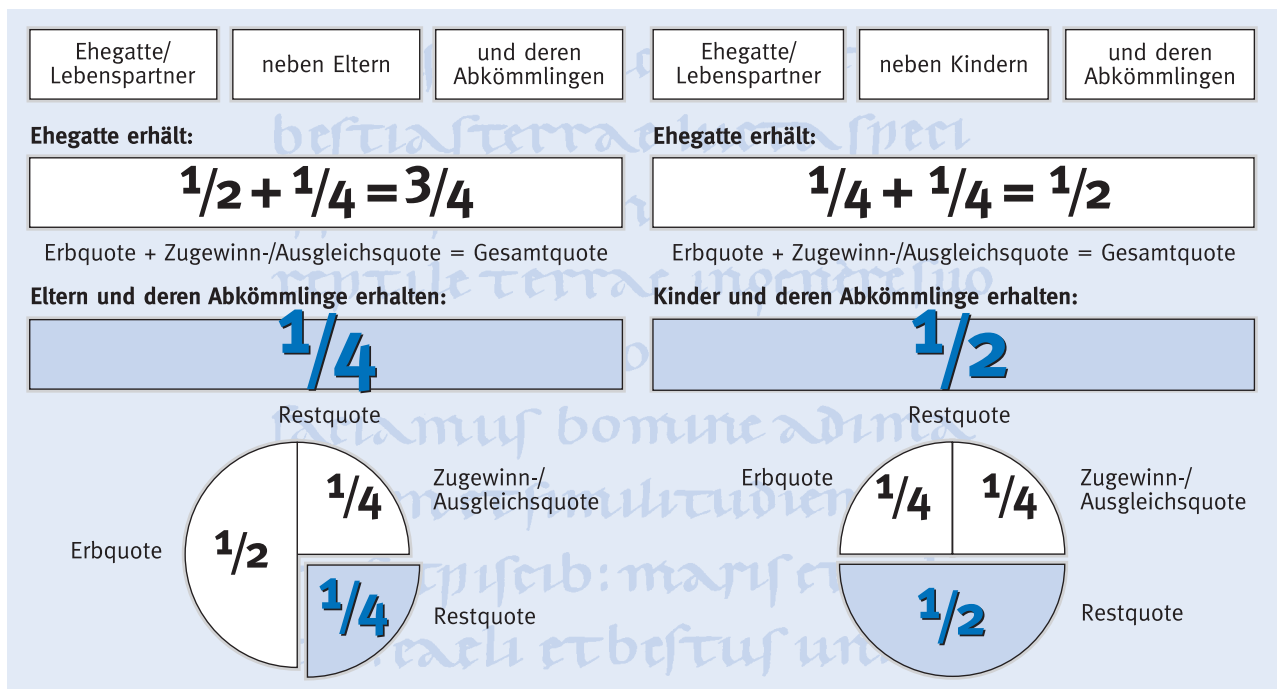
Ehegatte/ Lebenspartner

neben Eltern

und deren Abkömmlingen

Ehegatte erhält:

$^1/_2 + ^1/_4 = ^3/_4$

Erbquote + Zugewinn-/Ausgleichsquote = Gesamtquote

Eltern und deren Abkömmlinge erhalten:

$^1/_4$

Restquote

Erbquote

$^1/_2$

$^1/_4$

Zugewinn-/ Ausgleichsquote

$^1/_4$

Restquote

Ehegatte/ Lebenspartner

neben Kindern

und deren Abkömmlingen

Ehegatte erhält:

$^1/_4 + ^1/_4 = ^1/_2$

Erbquote + Zugewinn-/Ausgleichsquote = Gesamtquote

Kinder und deren Abkömmlinge erhalten:

$^1/_2$

Restquote

Erbquote

$^1/_4$

$^1/_4$

Zugewinn-/ Ausgleichsquote

$^1/_2$

Restquote

bestiasterrae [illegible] speci

gentile terrae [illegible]

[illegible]amus dominea adima

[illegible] multitudiem

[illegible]piscib: maris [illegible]

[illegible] caeli etbestus una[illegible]